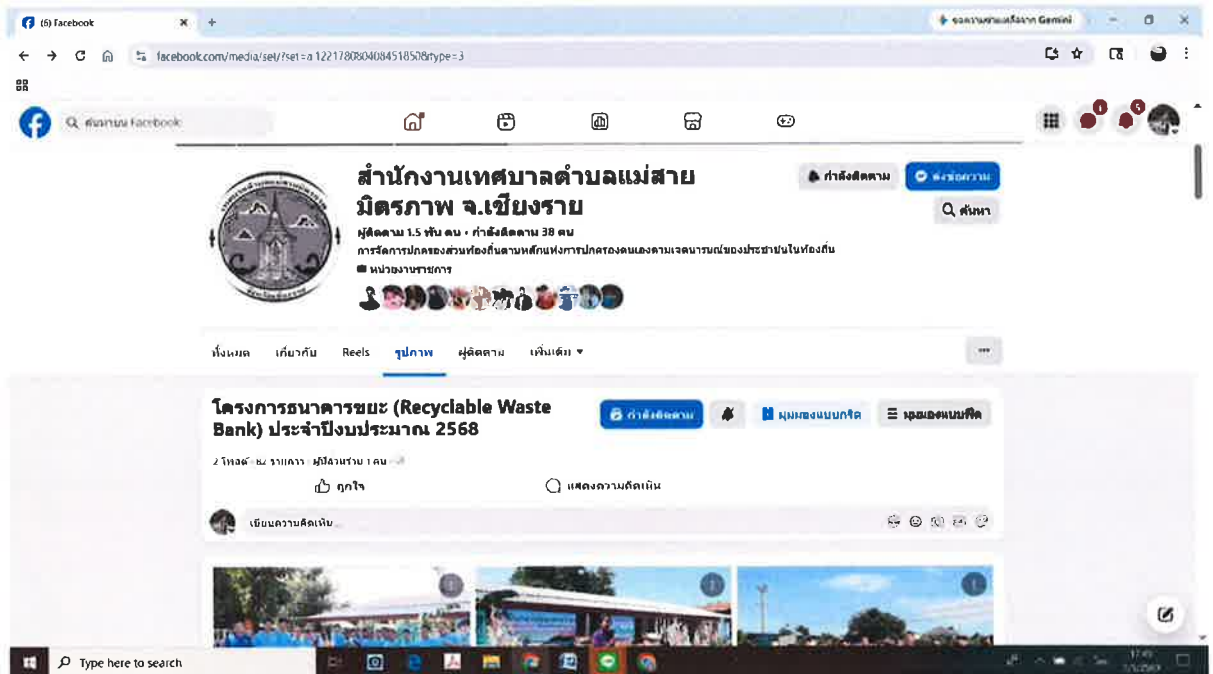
(6) Facebook
facebook.com/media/set/?set=a.1221780804084518508&type=3
ค้นหาบน Facebook
สำนักงานเทศบาลตำบลแม่สาย มิตรภาพ จ.เชียงราย
กำลังติดตาม
ส่งข้อความ
ค้นหา
ผู้ติดตาม 1.5 พัน คน • กำลังติดตาม 38 คน
การจัดการปกครองส่วนท้องถิ่นตามหลักแห่งการปกครองตนเองตามเจตนารมณ์ของประชาชนในท้องถิ่น
หน่วยงานราชการ
ทั้งหมด
เกี่ยวกับ
Reels
รูปภาพ
ผู้ติดตาม
เพิ่มเติม
...
โครงการธนาคารขยะ (Recyclable Waste Bank) ประจำปีงบประมาณ 2568
กำลังติดตาม
มุมมองแบบกริด
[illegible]
2 โพสต์ · 82 รายการ · ผู้มีส่วนร่วม 1 คน
ถูกใจ
แสดงความคิดเห็น
เขียนความคิดเห็น...
Type here to search